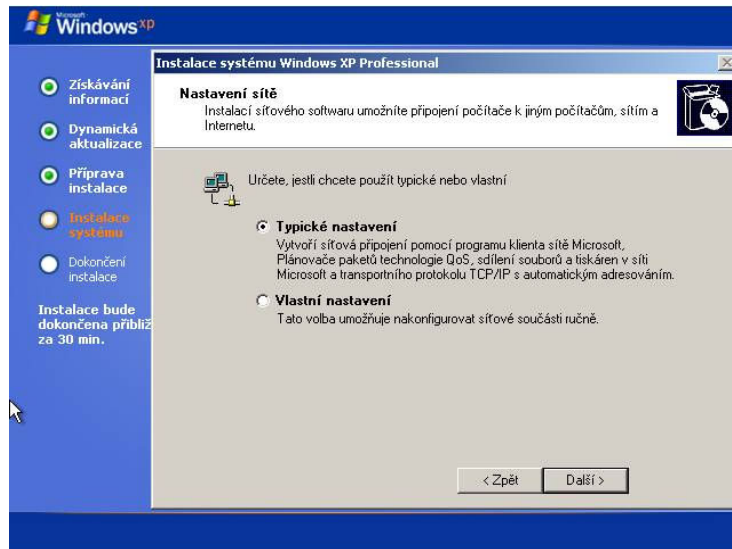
Microsoft Windows xp

Získávání informací

Dynamická aktualizace

Příprava instalace

Instalace systému

Dokončení instalace

Instalace bude dokončena přibliž za 30 min.

Instalace systému Windows XP Professional

Nastavení sítě
Instalací síťového softwaru umožníte připojení počítače k jiným počítačům, sítím a Internetu.

Určete, jestli chcete použít typické nebo vlastní

Typické nastavení
Vytvoří síťová připojení pomocí programu klienta sítě Microsoft, Plánovače paketů technologie QoS, sdílení souborů a tiskáren v síti Microsoft a transportního protokolu TCP/IP s automatickým adresováním.

Vlastní nastavení
Tato volba umožňuje nakonfigurovat síťové součásti ručně.

< Zpět

Další >